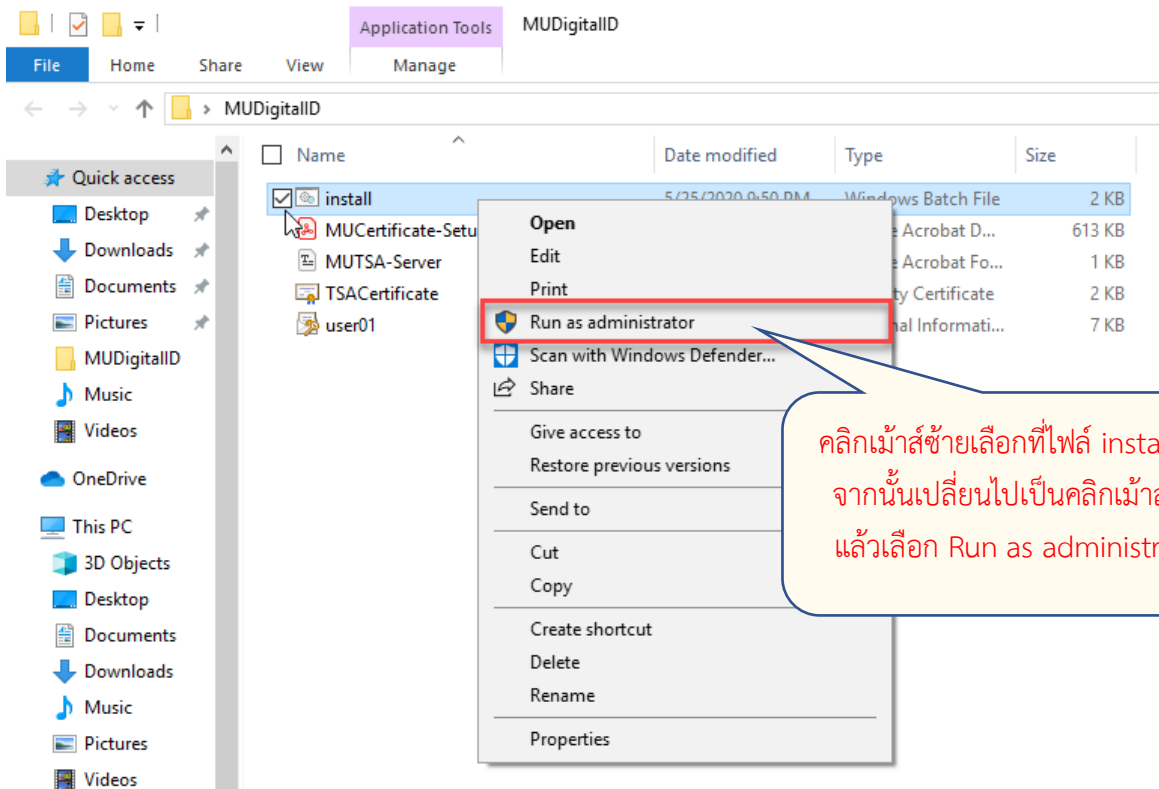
Application Tools MUDigitalID

File Home Share View Manage

> MUDigitalID

Quick access
Desktop
Downloads
Documents
Pictures
MUDigitalID
Music
Videos
OneDrive
This PC
3D Objects
Desktop
Documents
Downloads
Music
Pictures
Videos

| Name | Date modified | Type | Size |
|---|---|---|---|
| install | 5/25/2020 9:50 PM | Windows Batch File | 2 KB |
| MUCertificate-Setu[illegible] | | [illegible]e Acrobat D... | 613 KB |
| MUTSA-Server | | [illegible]e Acrobat Fo... | 1 KB |
| TSACertificate | | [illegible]ty Certificate | 2 KB |
| user01 | | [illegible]nal Informati... | 7 KB |

Open
Edit
Print
Run as administrator
Scan with Windows Defender...
Share
Give access to
Restore previous versions
Send to
Cut
Copy
Create shortcut
Delete
Rename
Properties

คลิกเม้าส์ซ้ายเลือกที่ไฟล์ insta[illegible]
จากนั้นเปลี่ยนไปเป็นคลิกเม้า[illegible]
แล้วเลือก Run as administ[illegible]